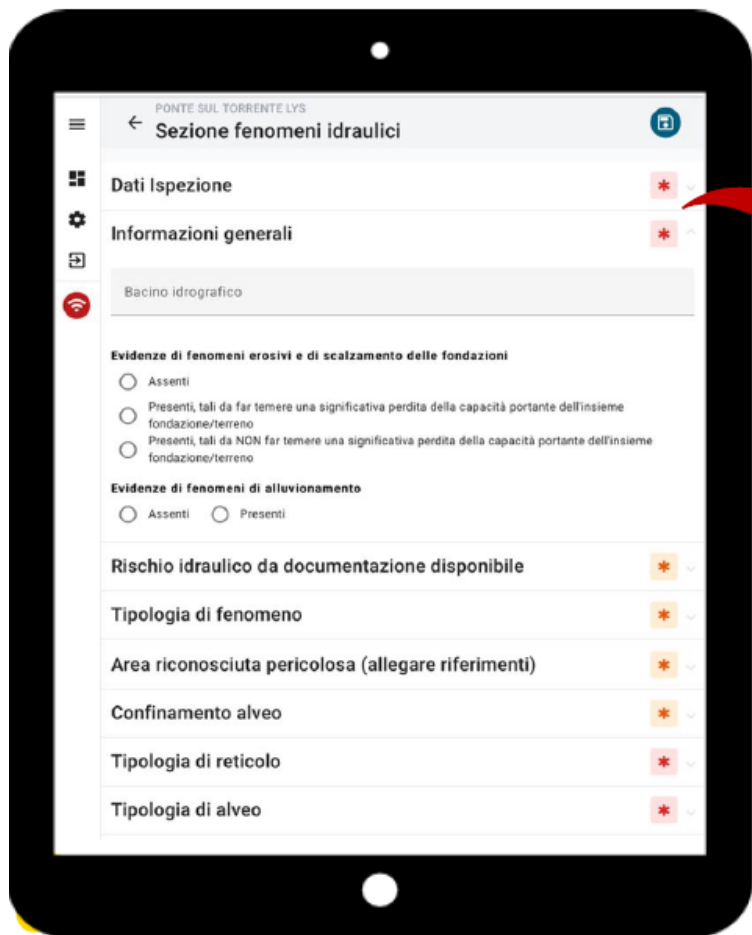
PONTE SUL TORRENTE LYS
Sezione fenomeni idraulici

Dati Ispezione *

Informazioni generali *

Bacino idrografico

Evidenze di fenomeni erosivi e di scalzamento delle fondazioni
Assenti
Presenti, tali da far temere una significativa perdita della capacità portante dell'insieme fondazione/terreno
Presenti, tali da NON far temere una significativa perdita della capacità portante dell'insieme fondazione/terreno

Evidenze di fenomeni di alluvionamento
Assenti Presenti

Rischio idraulico da documentazione disponibile *

Tipologia di fenomeno *

Area riconosciuta pericolosa (allegare riferimenti) *

Confinamento alveo *

Tipologia di reticolo *

Tipologia di alveo *